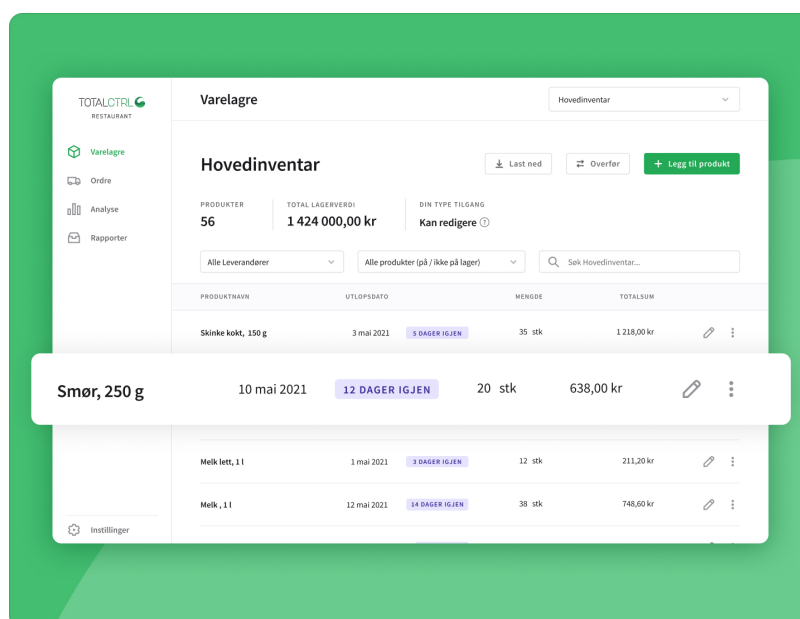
TOTALCTRL
RESTAURANT

Varelagre
Ordre
Analyse
Rapporter

Instillinger

Varelagre

Hovedinventar

Hovedinventar

Last ned
Overfør
+ Legg til produkt

PRODUKTER
56

TOTAL LAGERVERDI
1 424 000,00 kr

DIN TYPE TILGANG
Kan redigere

Alle Leverandører
Alle produkter (på / ikke på lager)
Søk Hovedinventar...

| PRODUKTNAVN | UTLOPSDATO | | MENGDE | TOTALSUM |
|---|---|---|---|---|
| Skinke kokt, 150 g | 3 mai 2021 | 5 DAGER IGJEN | 35 stk | 1 218,00 kr |
| Smør, 250 g | 10 mai 2021 | 12 DAGER IGJEN | 20 stk | 638,00 kr |
| Melk lett, 1 l | 1 mai 2021 | 3 DAGER IGJEN | 12 stk | 211,20 kr |
| Melk , 1 l | 12 mai 2021 | 14 DAGER IGJEN | 38 stk | 748,60 kr |